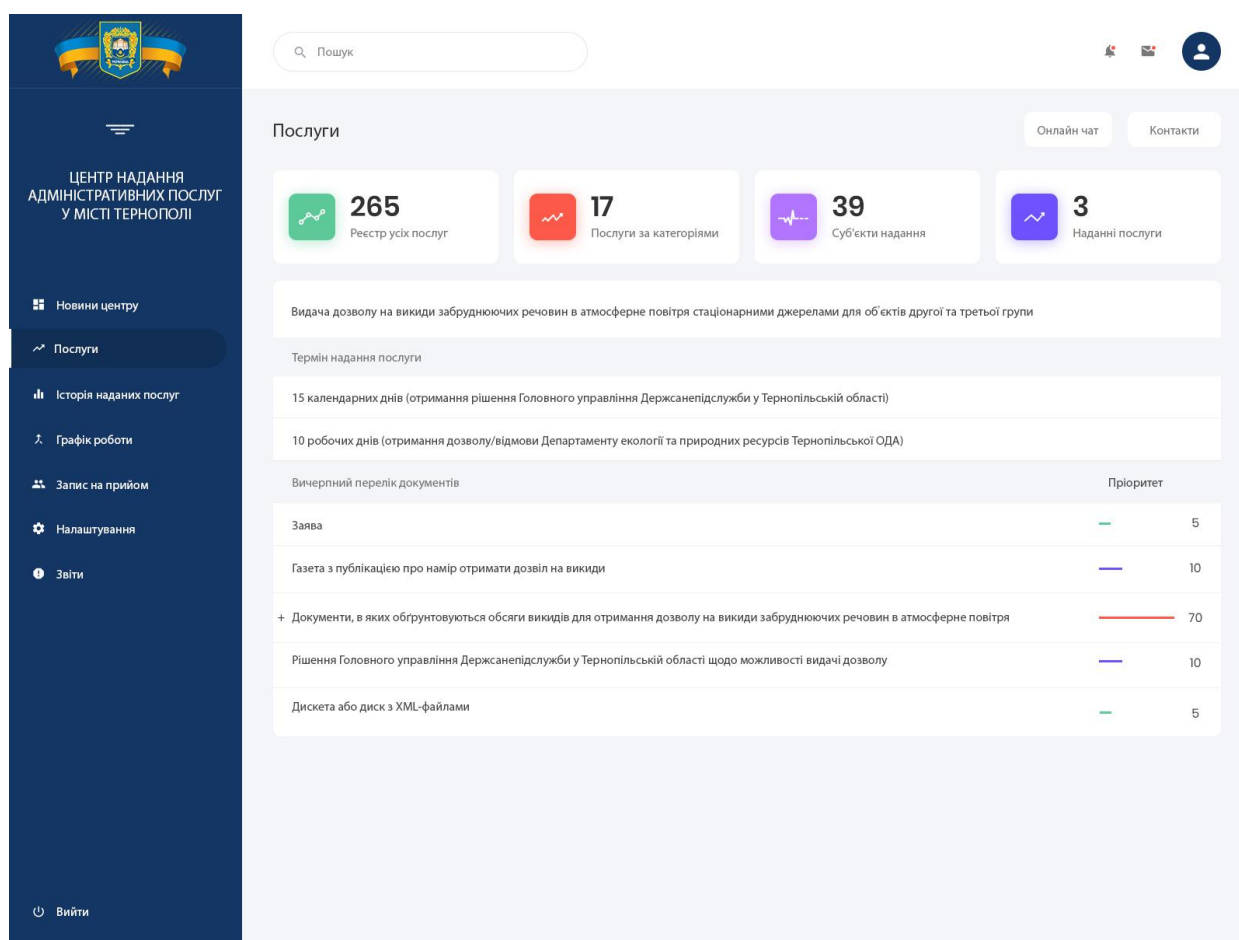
Пошук

ЦЕНТР НАДАННЯ АДМІНІСТРАТИВНИХ ПОСЛУГ У МІСТІ ТЕРНОПОЛІ

Новини центру
Послуги
Історія наданих послуг
Графік роботи
Запис на прийом
Налаштування
Звіти

Вийти

Послуги

Онлайн чат
Контакти

265
Реєстр усіх послуг

17
Послуги за категоріями

39
Суб'єкти надання

3
Наданні послуги

Видача дозволу на викиди забруднюючих речовин в атмосферне повітря стаціонарними джерелами для об'єктів другої та третьої групи

Термін надання послуги

15 календарних днів (отримання рішення Головного управління Держсанепідслужби у Тернопільській області)

10 робочих днів (отримання дозволу/відмови Департаменту екології та природних ресурсів Тернопільської ОДА)

| Вичерпний перелік документів | Пріоритет |
|---|---|
| Заява | 5 |
| Газета з публікацією про намір отримати дозвіл на викиди | 10 |
| + Документи, в яких обґрунтовуються обсяги викидів для отримання дозволу на викиди забруднюючих речовин в атмосферне повітря | 70 |
| Рішення Головного управління Держсанепідслужби у Тернопільській області щодо можливості видачі дозволу | 10 |
| Дискета або диск з XML-файлами | 5 |